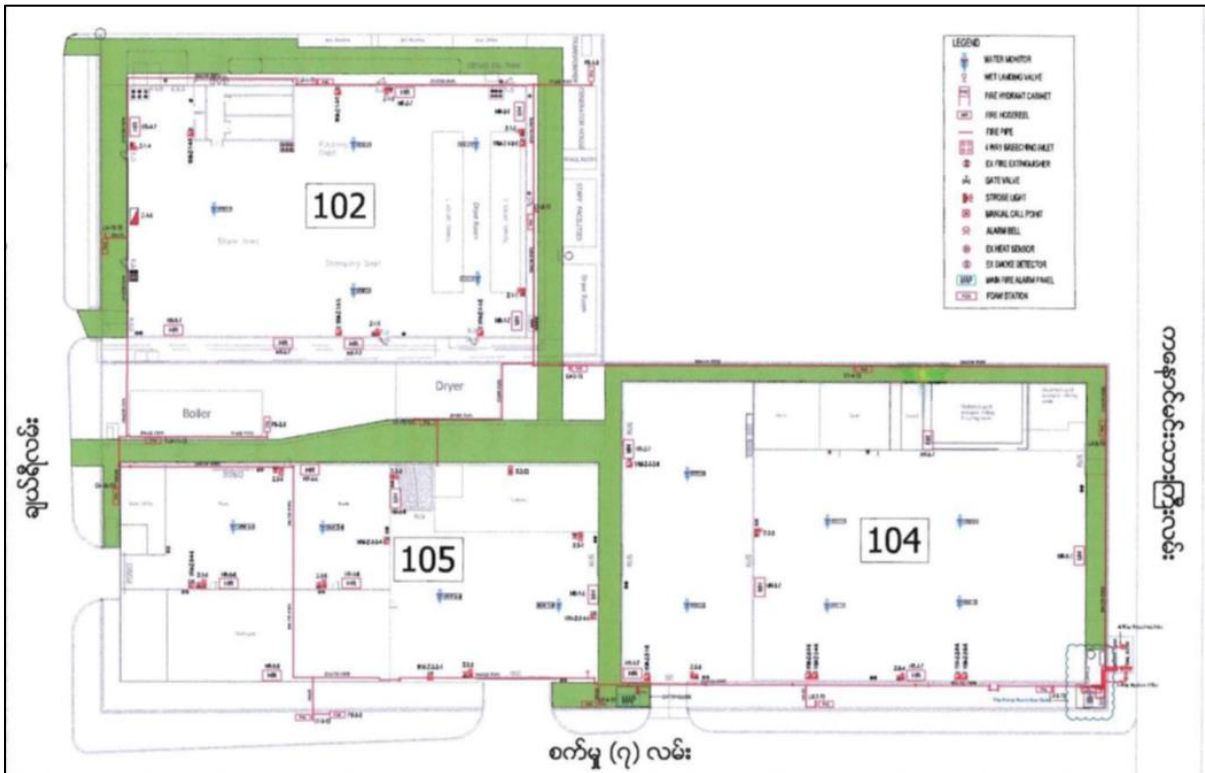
102

Boiler

Dryer

105

104

LEGEND
WATER MONITOR
WET LANDING VALVE
FIRE HYDRANT CABINET
FIRE HOSEREEL
FIRE PIPE
4 WAY BREECHING INLET
EX FIRE EXTINGUISHER
GATE VALVE
STROBE LIGHT
MANUAL CALL POINT
ALARM BELL
EX HEAT SENSOR
EX SMOKE DETECTOR
MAIN FIRE ALARM PANEL
FOAM STATION

ချည်သည်လမ်း

စက်မှု (၇) လမ်း

ဈေးလမ်းကြီးလမ်းသွယ်